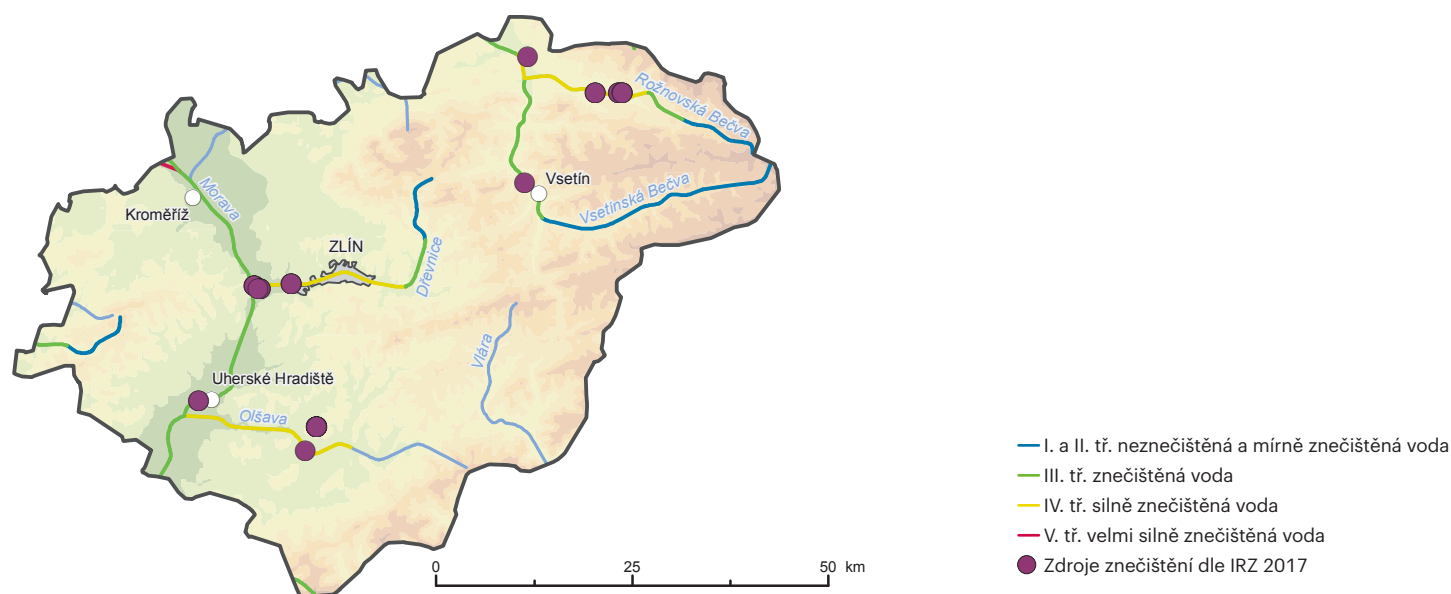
Rožnovská Bečva
Vsetín
Vsetínská Bečva
Morava
Kroměříž
ZLÍN
Dřevnice
Vlára
Uherské Hradiště
Olšava

I. a II. tř. neznečištěná a mírně znečištěná voda
III. tř. znečištěná voda
IV. tř. silně znečištěná voda
V. tř. velmi silně znečištěná voda
Zdroje znečištění dle IRZ 2017

0 25 50 km